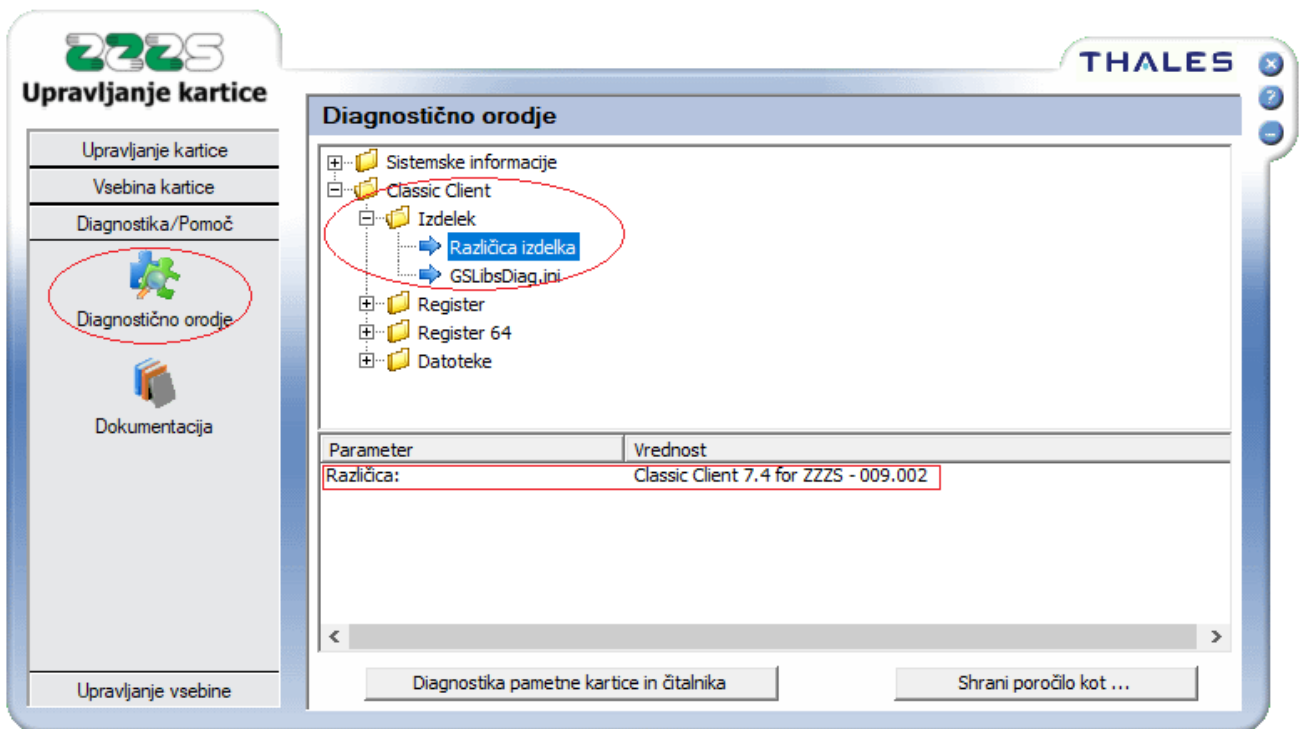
ZZZS
Upravljanje kartice

THALES

Upravljanje kartice
Vsebina kartice
Diagnostika/Pomoč

Diagnostično orodje

Dokumentacija

Upravljanje vsebine

Diagnostično orodje

Sistemske informacije
Classic Client
Izdelek
Različica izdelka
GSLibsDiag.ini
Register
Register 64
Datoteke

| Parameter | Vrednost |
|---|---|
| Različica: | Classic Client 7.4 for ZZZS - 009.002 |

Diagnostika pametne kartice in čitalnika
Shrani poročilo kot ...